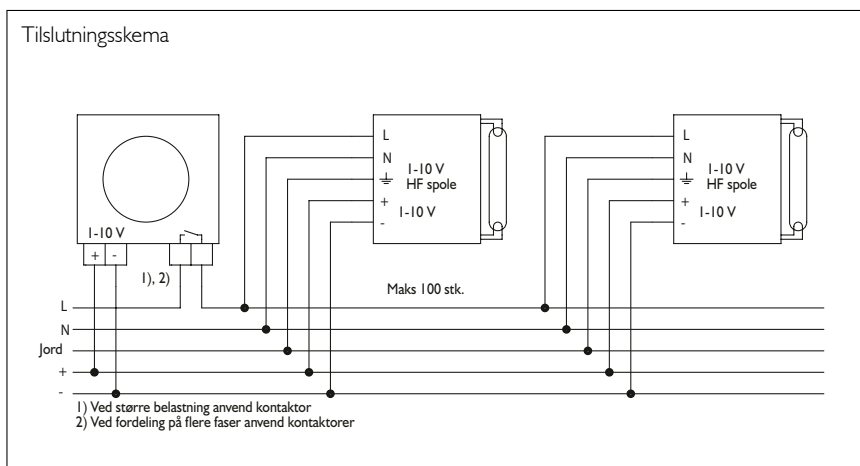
Tilslutningsskema

1-10 V
+ -
1), 2)

L
N
1-10 V
HF spole
+
1-10 V
-

L
N
1-10 V
HF spole
+
1-10 V
-

Maks 100 stk.

L
N
Jord
+
-

1) Ved større belastning anvend kontaktor
2) Ved fordeling på flere faser anvend kontaktorer